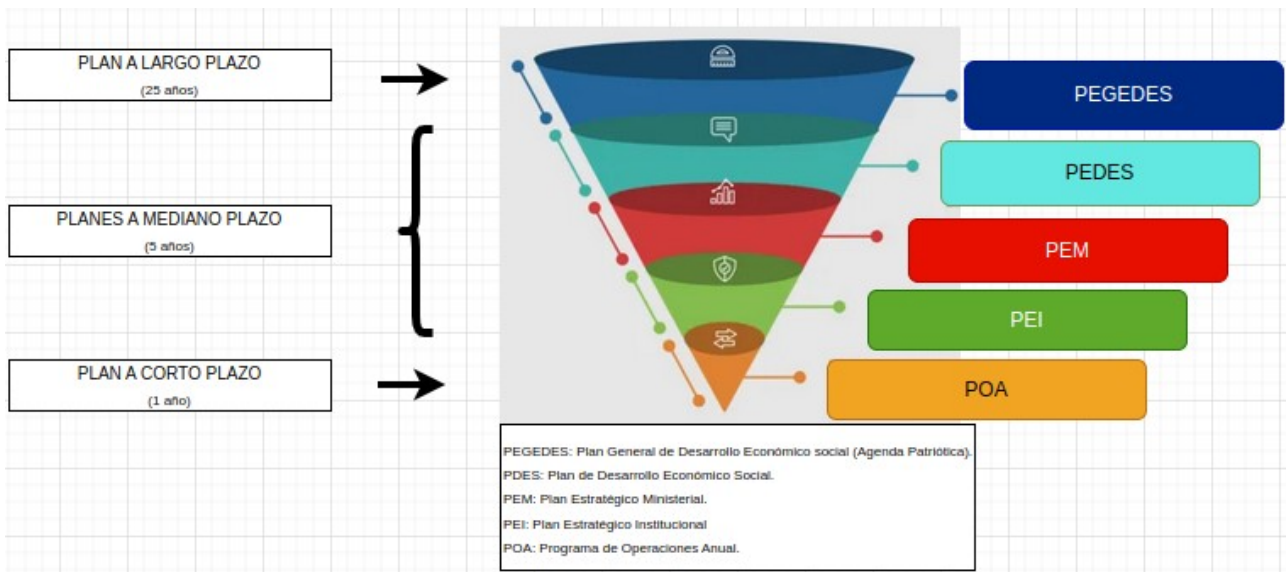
PLAN A LARGO PLAZO
(25 años)

PLANES A MEDIANO PLAZO
(5 años)

PLAN A CORTO PLAZO
(1 año)

PEGEDES

PEDES

PEM

PEI

POA

PEGEDES: Plan General de Desarrollo Económico social (Agenda Patriótica).
PDES: Plan de Desarrollo Económico Social.
PEM: Plan Estratégico Ministerial.
PEI: Plan Estratégico Institucional
POA: Programa de Operaciones Anual.